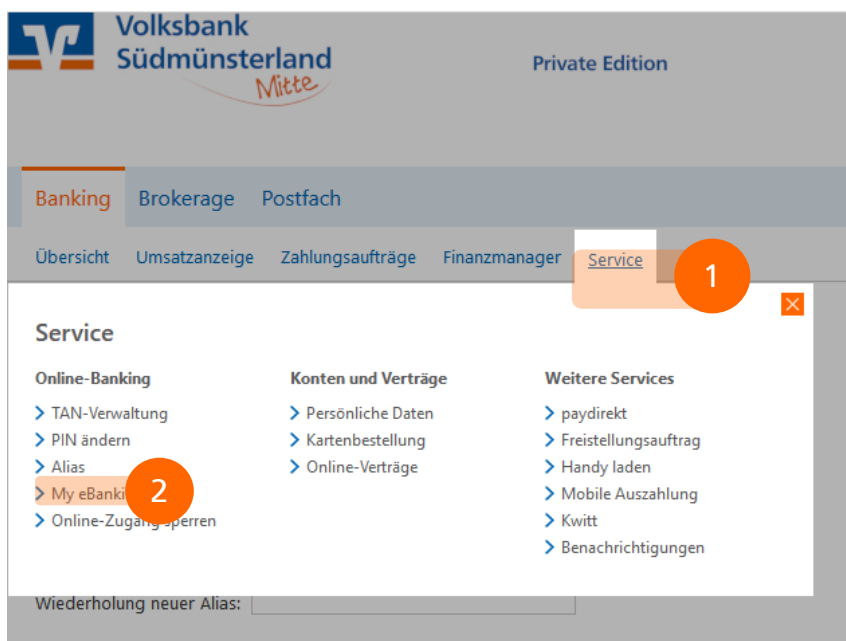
Volksbank Südmünsterland Mitte

Private Edition

Banking Brokerage Postfach

Übersicht Umsatzanzeige Zahlungsaufträge Finanzmanager Service

1

Service

Online-Banking
TAN-Verwaltung
PIN ändern
Alias
My eBanki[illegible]
Online-Zuga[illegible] sperren

2

Konten und Verträge
Persönliche Daten
Kartenbestellung
Online-Verträge

Weitere Services
paydirekt
Freistellungsauftrag
Handy laden
Mobile Auszahlung
Kwitt
Benachrichtigungen

Wiederholung neuer Alias: